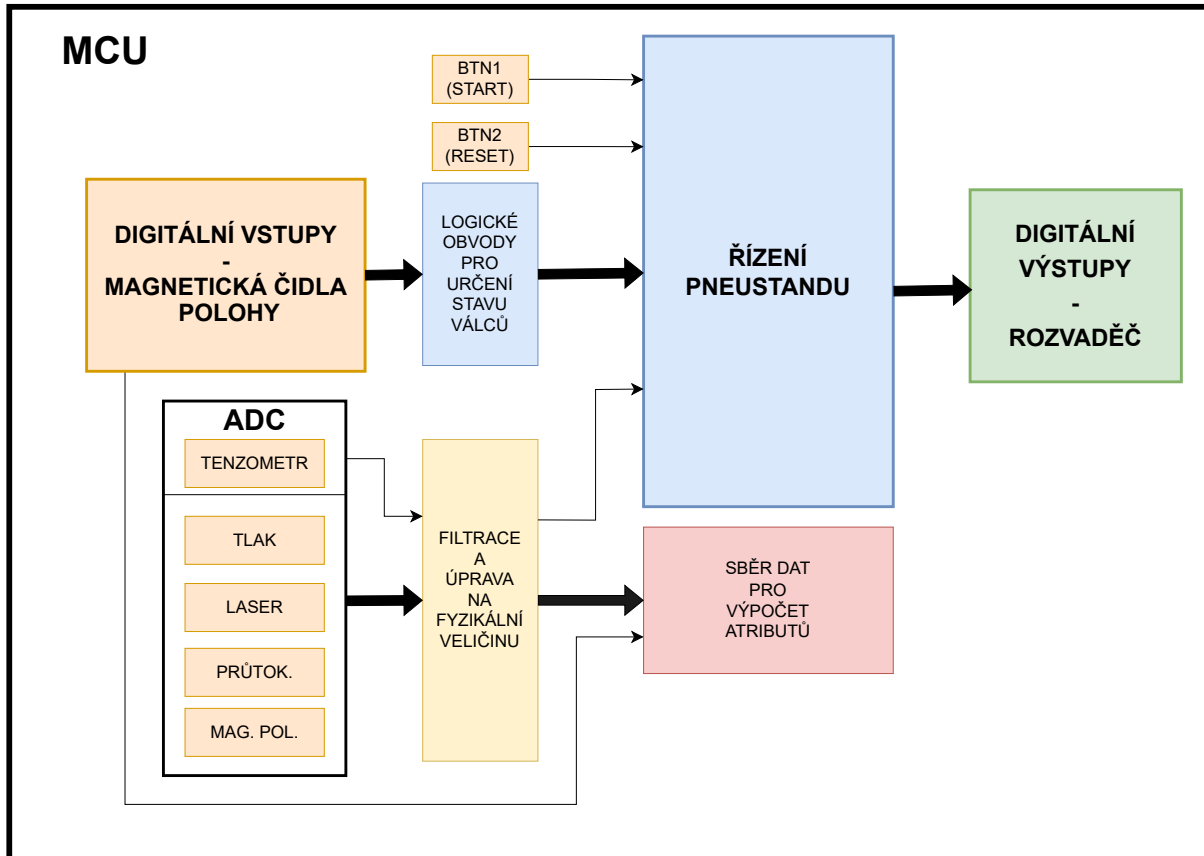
MCU

BTN1 (START)

BTN2 (RESET)

DIGITÁLNÍ VSTUPY - MAGNETICKÁ ČIDLA POLOHY

LOGICKÉ OBVODY PRO URČENÍ STAVU VÁLCŮ

ŘÍZENÍ PNEUSTANDU

DIGITÁLNÍ VÝSTUPY - ROZVADĚČ

ADC

TENZOMETR

TLAK

LASER

PRŮTOK.

MAG. POL.

FILTRACE A ÚPRAVA NA FYZIKÁLNÍ VELIČINU

SBĚR DAT PRO VÝPOČET ATRIBUTŮ